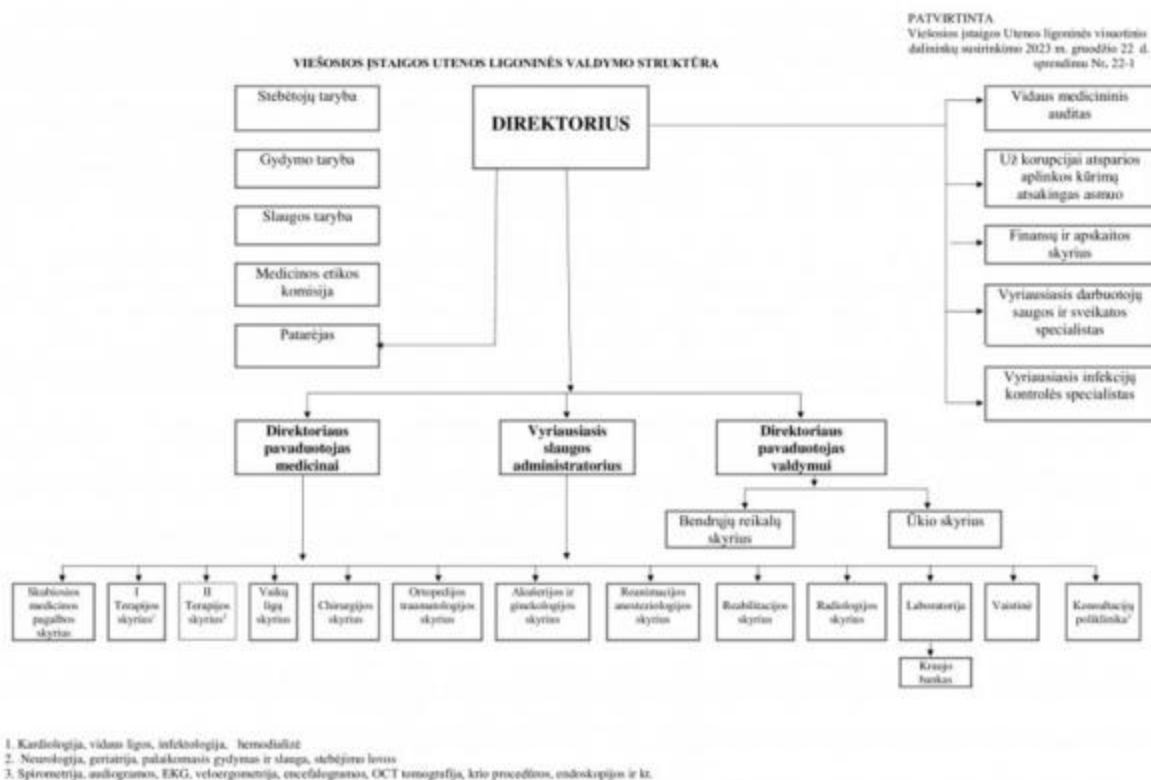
PATVIRTINTA
Viešosios įstaigos Utenos ligoninės visuotinio dalininkų susirinkimo 2023 m. gruodžio 22 d. sprendimu Nr. 22-1

VIEŠOSIOS ĮSTAIGOS UTENOS LIGONINĖS VALDYMO STRUKTŪRA

Stebėtojų taryba

Gydymo taryba

Slaugos taryba

Medicinos etikos komisija

Patarėjas

DIREKTORIUS

Vidaus medicininis auditas

Už korupcijai atsparios aplinkos kūrimą atsakingas asmuo

Finansų ir apskaitos skyrius

Vyriausiasis darbuotojų saugos ir sveikatos specialistas

Vyriausiasis infekcijų kontrolės specialistas

Direktoriaus pavaduotojas medicinai

Vyriausiasis slaugos administratorius

Direktoriaus pavaduotojas valdymui

Bendrųjų reikalų skyrius

Ūkio skyrius

Skubiosios medicinos pagalbos skyrius

I Terapijos skyrius$^1$

II Terapijos skyrius$^2$

Vaikų ligų skyrius

Chirurgijos skyrius

Ortopedijos traumatologijos skyrius

Akušerijos ir ginekologijos skyrius

Reanimacijos anesteziologijos skyrius

Reabilitacijos skyrius

Radiologijos skyrius

Laboratorija

Kraujo bankas

Vaistinė

Konsultacijų poliklinika$^3$

1. Kardiologija, vidaus ligos, infektologija, hemodializė
2. Neurologija, geriatrija, palaikomasis gydymas ir slauga, stebėjimo lovos
3. Spirometrija, audiogramos, EKG, veloergometrija, encefalogramos, OCT tomografija, krio procedūros, endoskopijos ir kt.